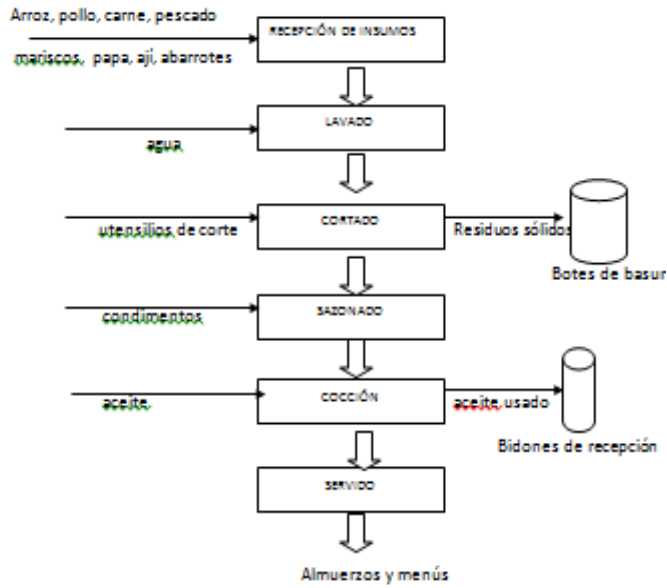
Arroz, pollo, carne, pescado

mariscos, papa, ají, abarrotes

RECEPCIÓN DE INSUMOS

agua

LAVADO

utensilios de corte

CORTADO

Residuos sólidos

Botes de basur

condimentos

SAZONADO

aceite

COCCIÓN

aceite usado

Bidones de recepción

SERVIDO

Almuerzos y menús